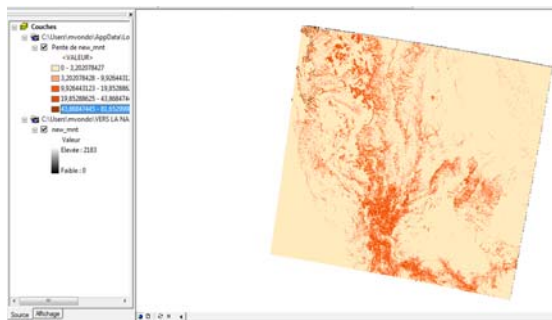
Couches
C:\Users\mvondo\AppData\Lo
Pente de new_mnt
<VALEUR>
0 - 3,202078427
3,202078428 - 9,92644312
9,926443123 - 19,852886
19,85288625 - 43,868479
43,86847945 - 80,652866
C:\Users\mvondo\VERS LA NA
new_mnt
Valeur
Elevée : 2183
Faible : 0
Source
Affichage